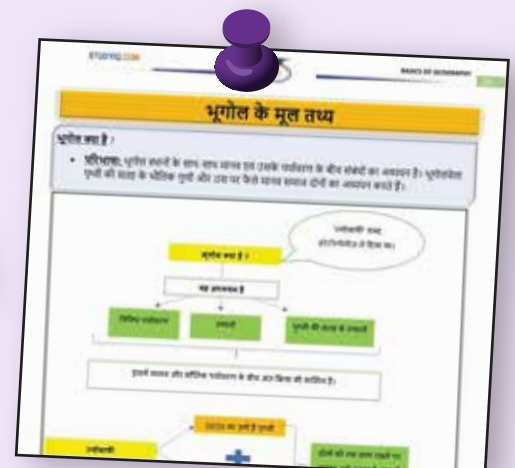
ETSFYIQ.COM

BASICS OF GEOGRAPHY

भूगोल के मूल तथ्य

भूगोल क्या है ?

• परिभाषा: भूगोल स्थानों के साथ-साथ मानव एवं उनके पर्यावरण के बीच संबंधों का अध्ययन है। भूगोलवेत्ता पृथ्वी की सतह के भौतिक गुणों और उस पर फैले मानव समाज दोनों का अध्ययन करते हैं।

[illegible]

भूगोल क्या है ?

यह अध्ययन है

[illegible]

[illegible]

पृथ्वी की सतह के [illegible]

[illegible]

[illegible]

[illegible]

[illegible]